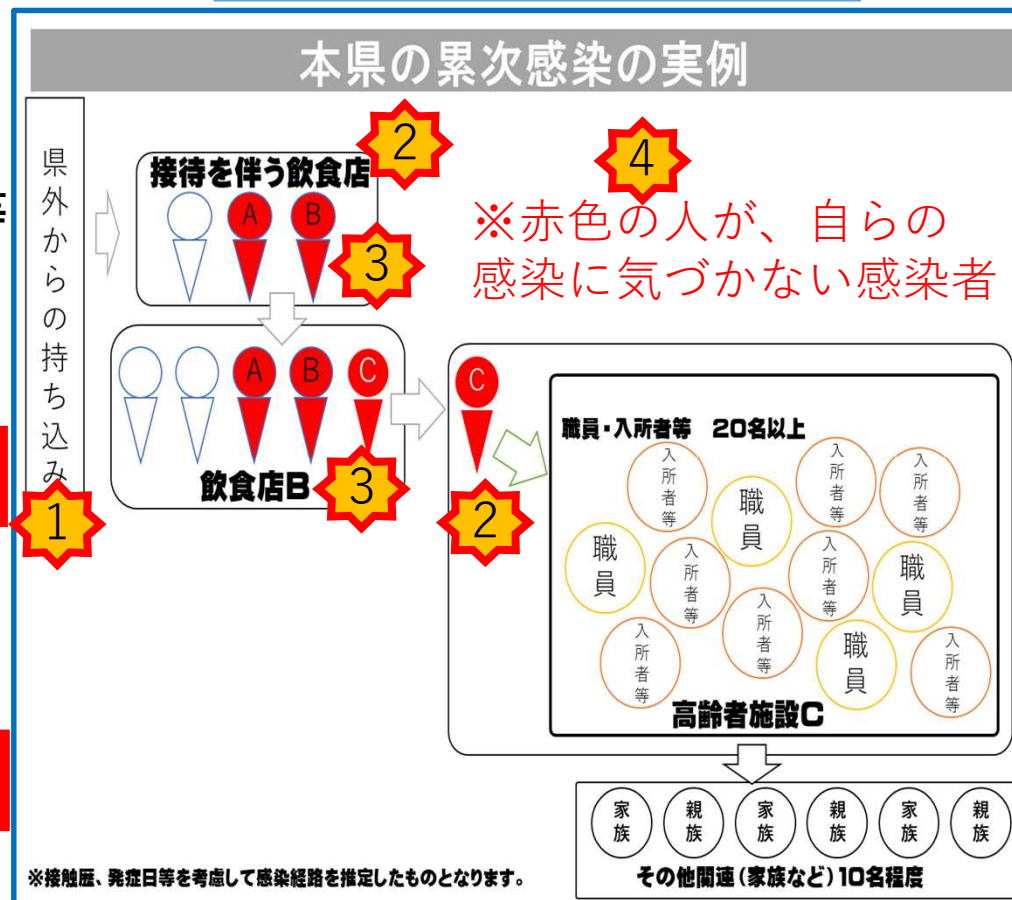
本県の累次感染の実例

県外からの持ち込み

接待を伴う飲食店

2

4

※赤色の人が、自らの感染に気づかない感染者

A B

3

A B C

飲食店B

3

1

C

2

職員・入所者等　20名以上

入所者等 職員 入所者等 入所者等

職員 入所者等 入所者等 職員

入所者等 入所者等 職員 入所者等

高齢者施設C

家族 親族 家族 親族 家族 親族

その他関連（家族など）10名程度

※接触歴、発症日等を考慮して感染経路を推定したものとなります。